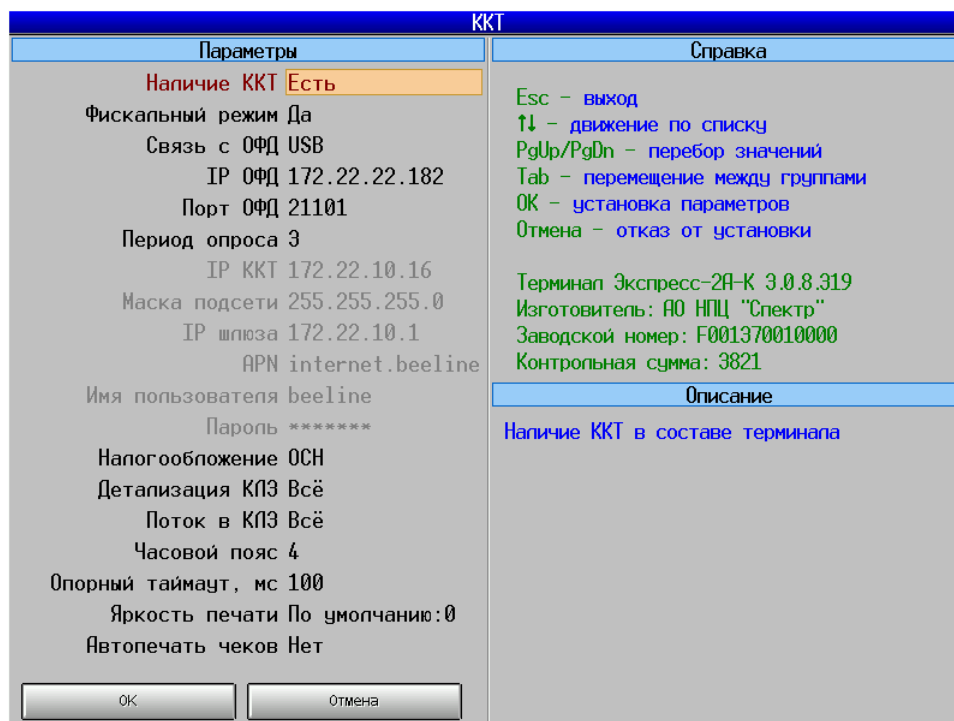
ККТ

Параметры

Наличие ККТ Есть
Фискальный режим Да
Связь с ОФД USB
IP ОФД 172.22.22.182
Порт ОФД 21101
Период опроса 3
IP ККТ 172.22.10.16
Маска подсети 255.255.255.0
IP шлюза 172.22.10.1
APN internet.beeline
Имя пользователя beeline
Пароль *******
Налогообложение ОСН
Детализация КЛЭ Всё
Поток в КЛЭ Всё
Часовой пояс 4
Опорный таймаут, мс 100
Яркость печати По умолчанию:0
Автопечать чеков Нет

ОК
Отмена

Справка

Esc - выход
↑↓ - движение по списку
PgUp/PgDn - перебор значений
Tab - перемещение между группами
ОК - установка параметров
Отмена - отказ от установки

Терминал Экспресс-2А-К 3.0.8.319
Изготовитель: АО НПЦ "Спектр"
Заводской номер: F001370010000
Контрольная сумма: 3821

Описание

Наличие ККТ в составе терминала